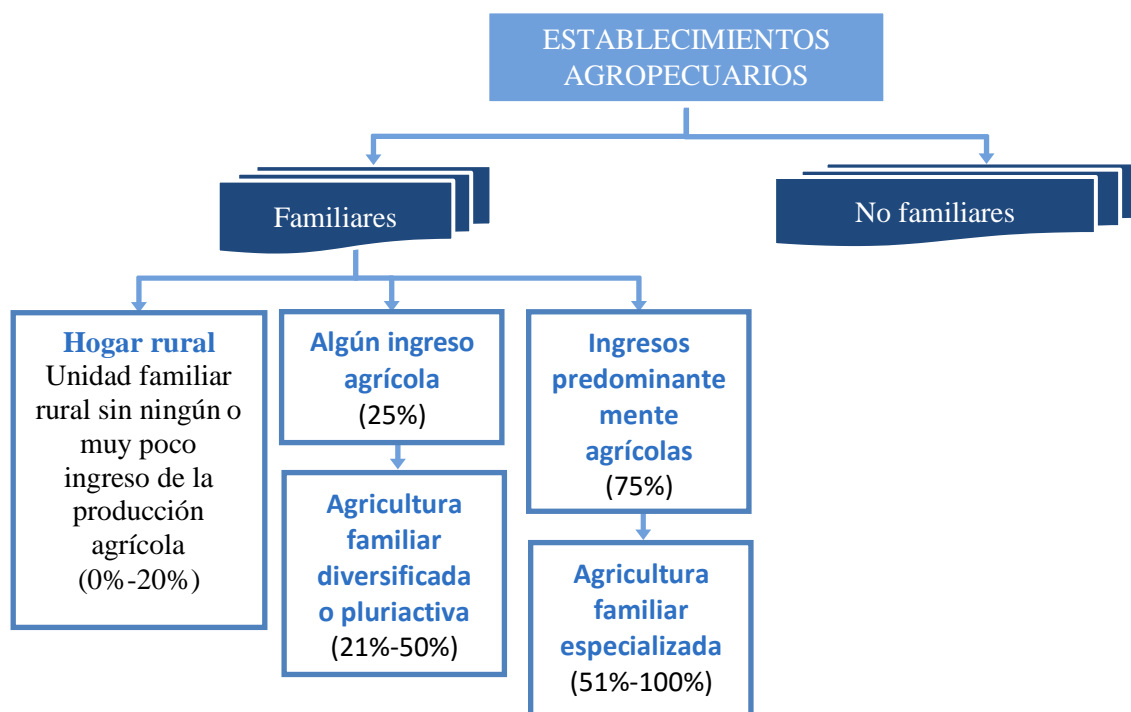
ESTABLECIMIENTOS AGROPECUARIOS

Familiares

No familiares

Hogar rural
Unidad familiar rural sin ningún o muy poco ingreso de la producción agrícola
(0%-20%)

Algún ingreso agrícola
(25%)

Agricultura familiar diversificada o pluriactiva
(21%-50%)

Ingresos predominante mente agrícolas
(75%)

Agricultura familiar especializada
(51%-100%)